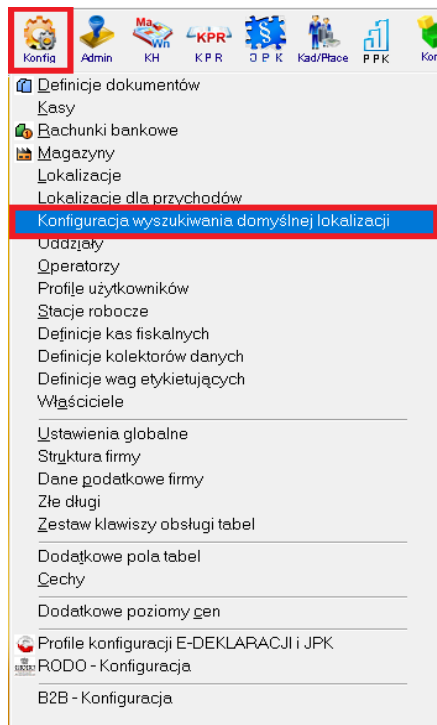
Konfig Admin KH KPR JPK Kad/Płace PPK Kon

Definicje dokumentów
Kasy
Rachunki bankowe
Magazyny
Lokalizacje
Lokalizacje dla przychodów
Konfiguracja wyszukiwania domyślnej lokalizacji
Oddziały
Operatorzy
Profile użytkowników
Stacje robocze
Definicje kas fiskalnych
Definicje kolektorów danych
Definicje wag etykietujących
Właściciele

Ustawienia globalne
Struktura firmy
Dane podatkowe firmy
Złe długi
Zestaw klawiszy obsługi tabel

Dodatkowe pola tabel
Cechy

Dodatkowe poziomy cen

Profile konfiguracji E-DEKLARACJI i JPK
RODO - Konfiguracja

B2B - Konfiguracja